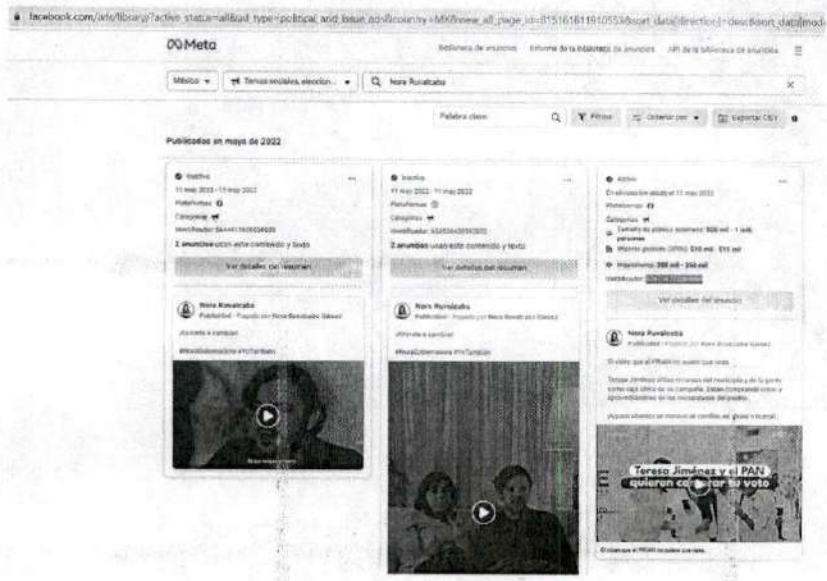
facebook.com/ads/library/?active_status=all&ad_type=political_and_issue_ads&country=MX&view_all_page_id=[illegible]&sort_data[direction]=desc&sort_data[mode]

Meta

Biblioteca de anuncios   Informe de la biblioteca de anuncios   API de la biblioteca de anuncios

México   Temas sociales, elecciones...   Nora Ruvalcaba

Palabra clave   Filtros   Ordenar por   Exportar CSV

Publicados en mayo de 2022

Inactivo
11 may 2022 - 11 may 2022
Plataformas
Categorías
Identificador: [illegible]
2 anuncios usan este contenido y texto
Ver detalles del resumen

Nora Ruvalcaba
Publicidad · Pagado por Nora Ruvalcaba Gámez
¡Acuérdate a cambiar!
#NoraGobernadora #YoTambién

Inactivo
11 may 2022 - 11 may 2022
Plataformas
Categorías
Identificador: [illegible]
2 anuncios usan este contenido y texto
Ver detalles del resumen

Nora Ruvalcaba
Publicidad · Pagado por Nora Ruvalcaba Gámez
¡Atrévete a cambiar!
#NoraGobernadora #YoTambién

Activo
En circulación desde el 11 may 2022
Plataformas
Categorías
Tamaño de público estimado: 500 mil - 1 mill. personas
Importe gastado (MXN): $10 mil - $15 mil
Impresiones: 300 mil - 350 mil
Identificador: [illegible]
Ver detalles del anuncio

Nora Ruvalcaba
Publicidad · Pagado por Nora Ruvalcaba Gámez
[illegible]

Teresa Jiménez y el PAN quieren comprar tu voto

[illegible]